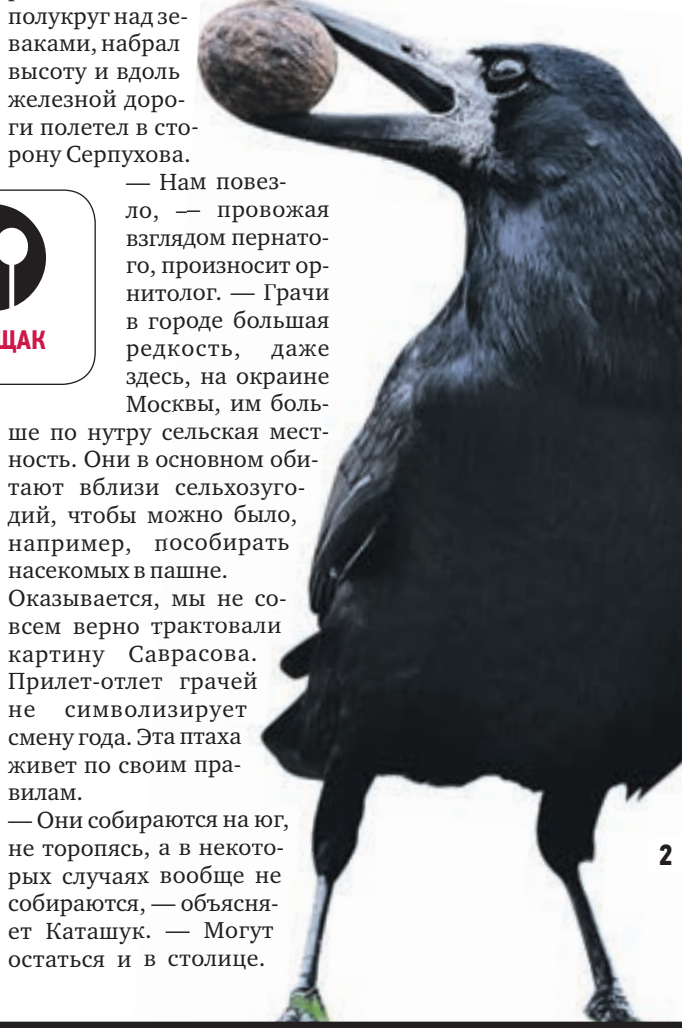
полукруг над зеваками, набрал высоту и вдоль железной дороги полетел в сторону Серпухова.

ЩАК

— Нам повезло, — провожая взглядом пернатого, произносит орнитолог. — Грачи в городе большая редкость, даже здесь, на окраине Москвы, им больше по нутру сельская местность. Они в основном обитают вблизи сельхозугодий, чтобы можно было, например, пособирать насекомых в пашне.

Оказывается, мы не совсем верно трактовали картину Саврасова. Прилет-отлет грачей не символизирует смену года. Эта птаха живет по своим правилам.

— Они собираются на юг, не торопясь, а в некоторых случаях вообще не собираются, — объясняет Каташук. — Могут остаться и в столице.

2